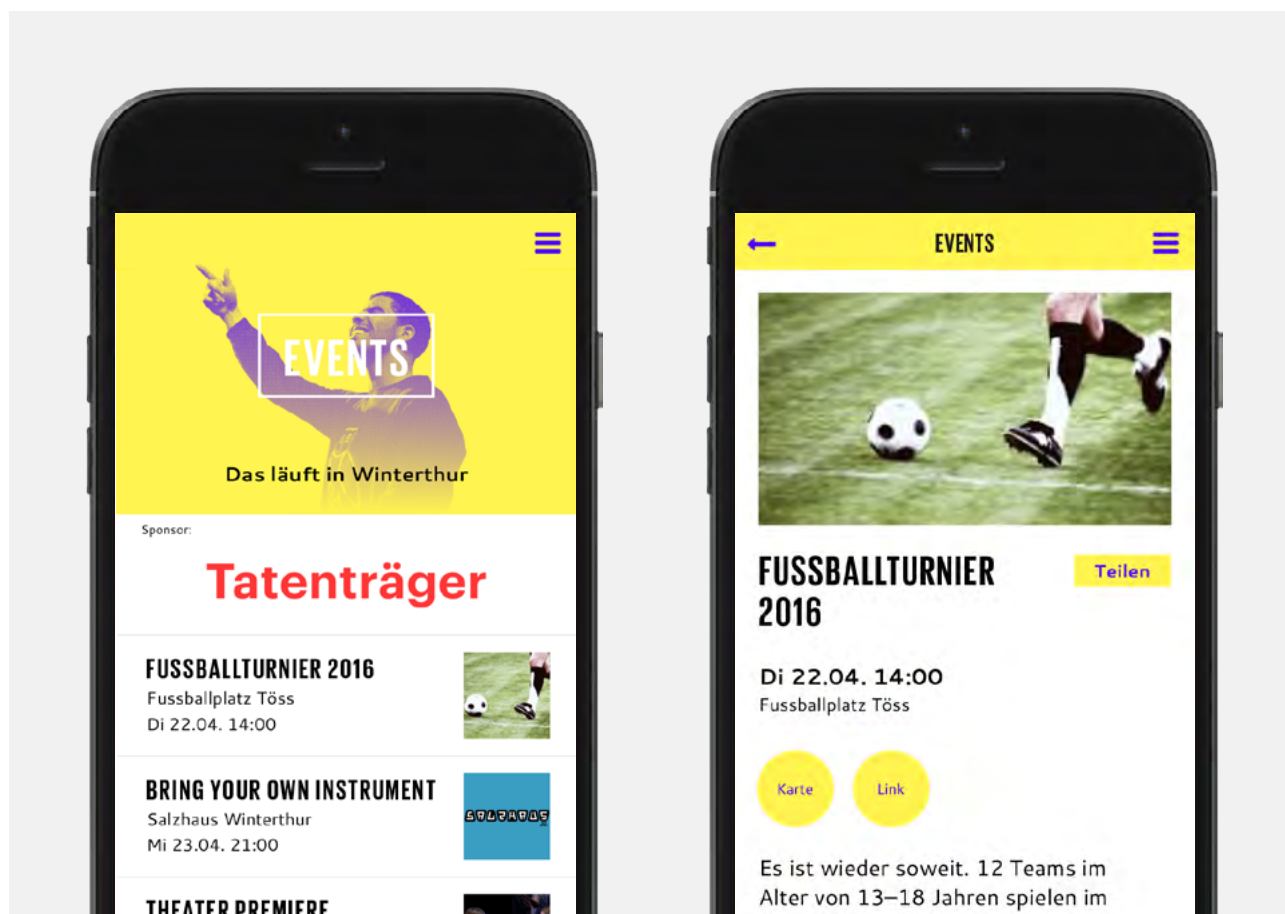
EVENTS

Das läuft in Winterthur

Sponsor:

Tatenträger

FUSSBALLTURNIER 2016
Fussballplatz Töss
Di 22.04. 14:00

BRING YOUR OWN INSTRUMENT
Salzhaus Winterthur
Mi 23.04. 21:00

SALZHAUS

THEATER PREMIERE

EVENTS

FUSSBALLTURNIER 2016

Teilen

Di 22.04. 14:00
Fussballplatz Töss

Karte

Link

Es ist wieder soweit. 12 Teams im Alter von 13–18 Jahren spielen im